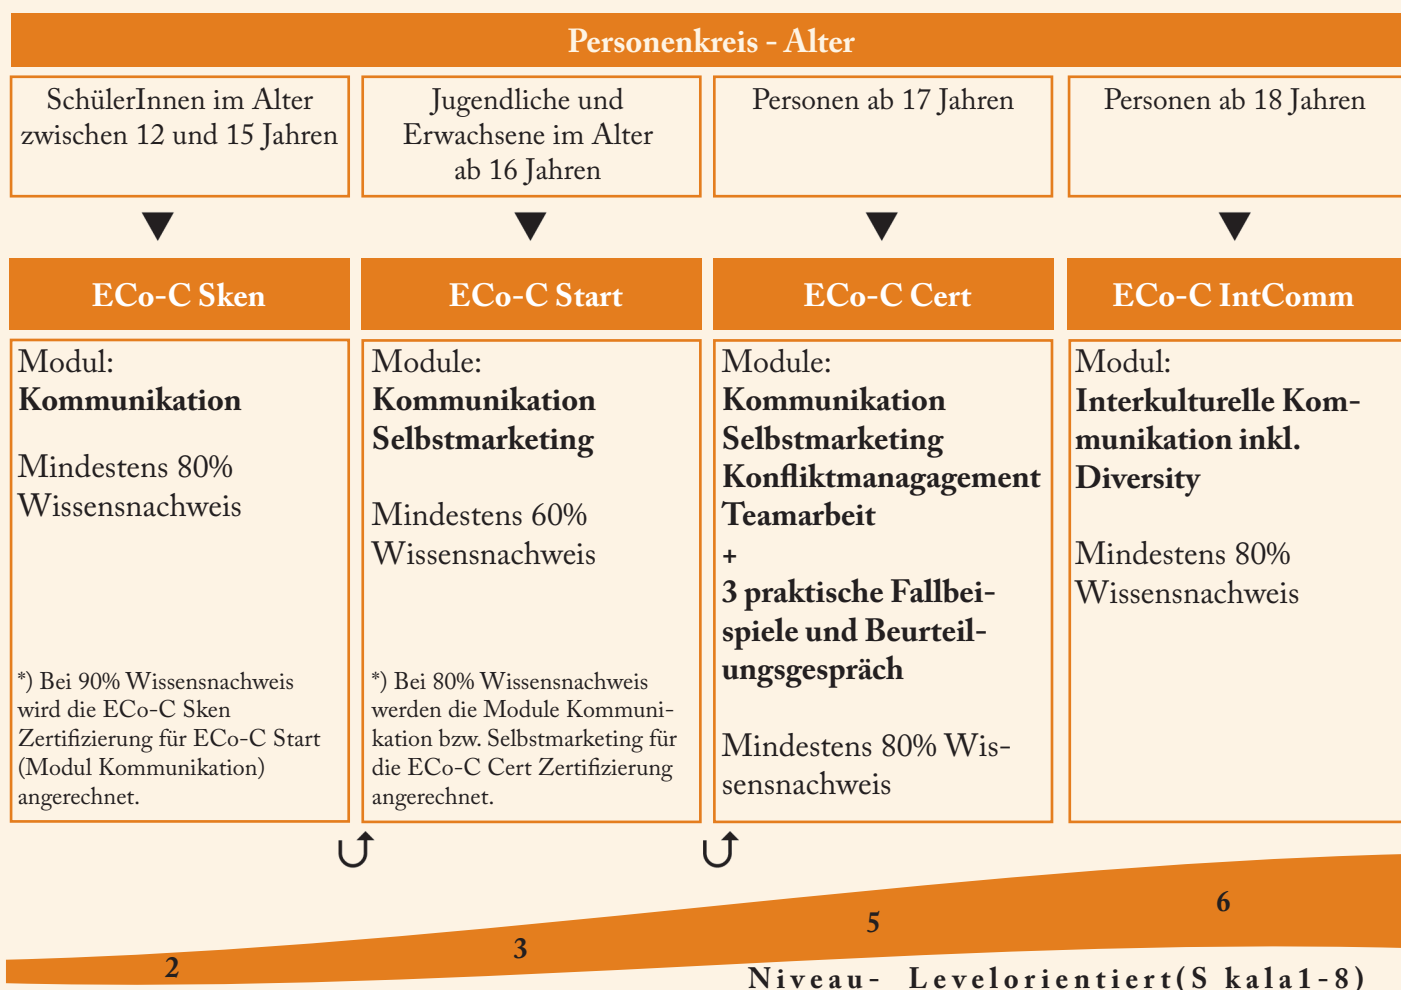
Personenkreis - Alter

| SchülerInnen im Alter zwischen 12 und 15 Jahren | Jugendliche und Erwachsene im Alter ab 16 Jahren | Personen ab 17 Jahren | Personen ab 18 Jahren |
|---|---|---|---|
| ECo-C Sken | ECo-C Start | ECo-C Cert | ECo-C IntComm |
| Modul: **Kommunikation** Mindestens 80% Wissensnachweis *) Bei 90% Wissensnachweis wird die ECo-C Sken Zertifizierung für ECo-C Start (Modul Kommunikation) angerechnet. | Module: **Kommunikation Selbstmarketing** Mindestens 60% Wissensnachweis *) Bei 80% Wissensnachweis werden die Module Kommunikation bzw. Selbstmarketing für die ECo-C Cert Zertifizierung angerechnet. | Module: **Kommunikation Selbstmarketing Konfliktmanagagement Teamarbeit + 3 praktische Fallbeispiele und Beurteilungsgespräch** Mindestens 80% Wissensnachweis | Modul: **Interkulturelle Kommunikation inkl. Diversity** Mindestens 80% Wissensnachweis |

2 3 5 6

Niveau- Levelorientiert(S kala1-8)